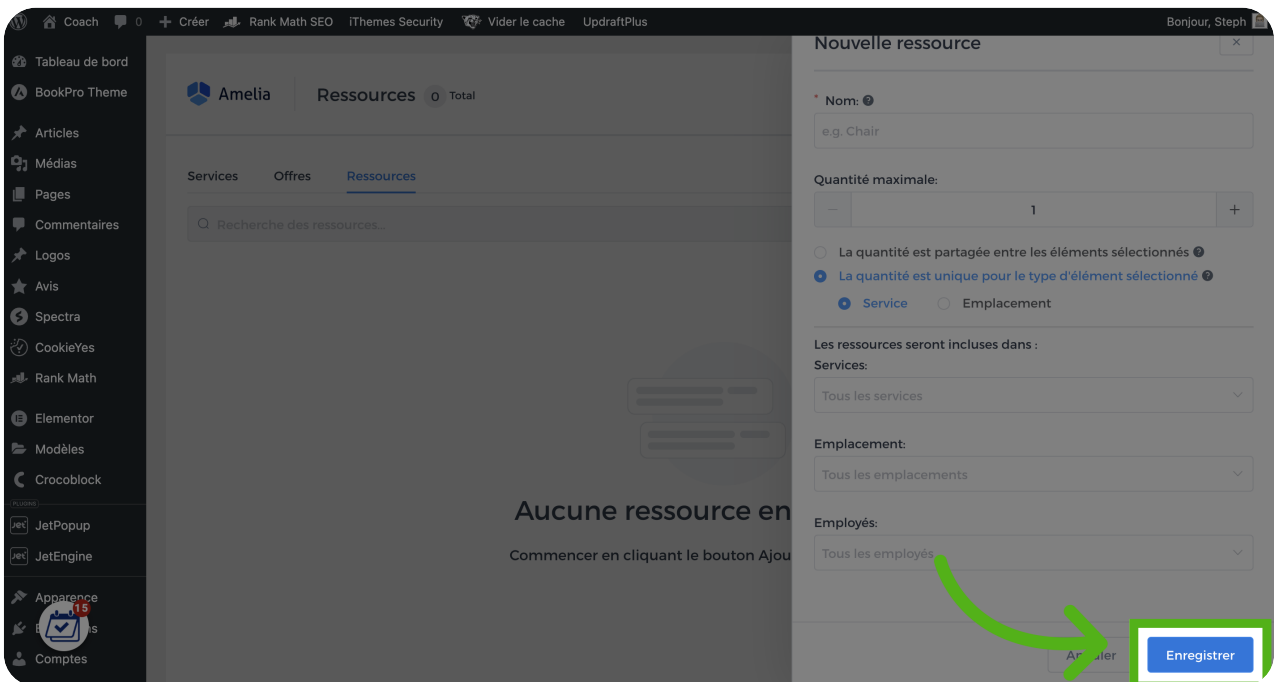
Coach 0 + Créer Rank Math SEO iThemes Security Vider le cache UpdraftPlus Bonjour, Steph

Tableau de bord
BookPro Theme
Articles
Médias
Pages
Commentaires
Logos
Avis
Spectra
CookieYes
Rank Math
Elementor
Modèles
Crocoblock
PLUGINS
JetPopup
JetEngine
Apparence
15
E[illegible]s
Comptes

Amelia
Ressources 0 Total

Services Offres Ressources

Recherche des ressources...

Aucune ressource en

Commencer en cliquant le bouton Ajou

Nouvelle ressource ×

* Nom:

e.g. Chair

Quantité maximale:

− 1 +

La quantité est partagée entre les éléments sélectionnés

La quantité est unique pour le type d'élément sélectionné

Service Emplacement

Les ressources seront incluses dans :
Services:

Tous les services

Emplacement:

Tous les emplacements

Employés:

Tous les employés

An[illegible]uler Enregistrer